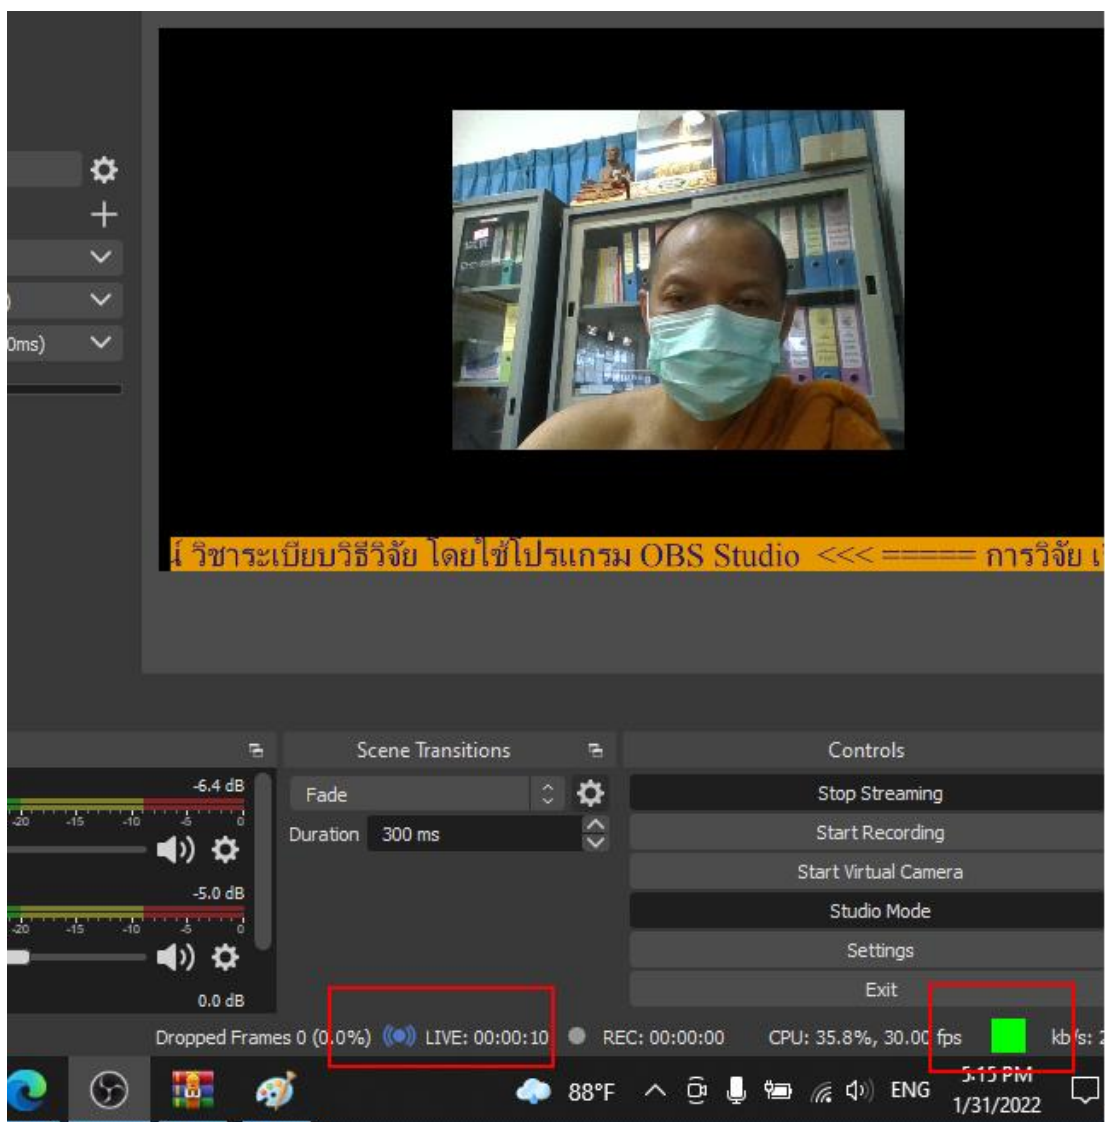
0ms)

์ วิชาระเบียบวิธีวิจัย โดยใช้โปรแกรม OBS Studio <<< ===== การวิจัย เ

-6.4 dB
-20 -15 -10 -5 0
-5.0 dB
-20 -15 -10 -5 0
0.0 dB

Scene Transitions
Fade
Duration 300 ms

Controls
Stop Streaming
Start Recording
Start Virtual Camera
Studio Mode
Settings
Exit

Dropped Frames 0 (0.0%) LIVE: 00:00:10 REC: 00:00:00 CPU: 35.8%, 30.00 fps kb/s: 

88°F ENG 5:15 PM 1/31/2022